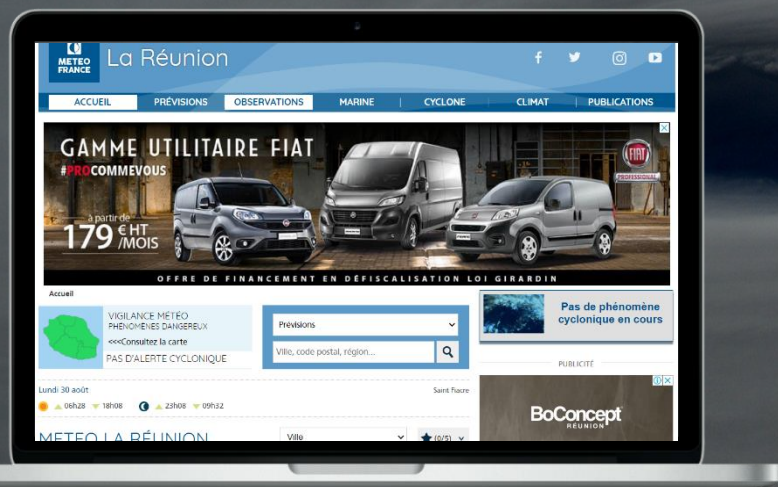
METEO FRANCE La Réunion

ACCUEIL PRÉVISIONS OBSERVATIONS MARINE CYCLONE CLIMAT PUBLICATIONS

GAMME UTILITAIRE FIAT
#PROCOMMEVOUS
à partir de 179 € HT /MOIS
FIAT PROFESSIONAL
OFFRE DE FINANCEMENT EN DÉFISCALISATION LOI GIRARDIN

Accueil

VIGILANCE MÉTÉO
PHÉNOMÈNES DANGEREUX
<<<Consultez la carte
PAS D'ALERTE CYCLONIQUE

Prévisions
Ville, code postal, région...

Pas de phénomène cyclonique en cours

PUBLICITÉ

BoConcept RÉUNION

Lundi 30 août
Saint Fiacre
06h28 18h08 23h08 09h32

METEO LA RÉUNION
Ville
(0/5)